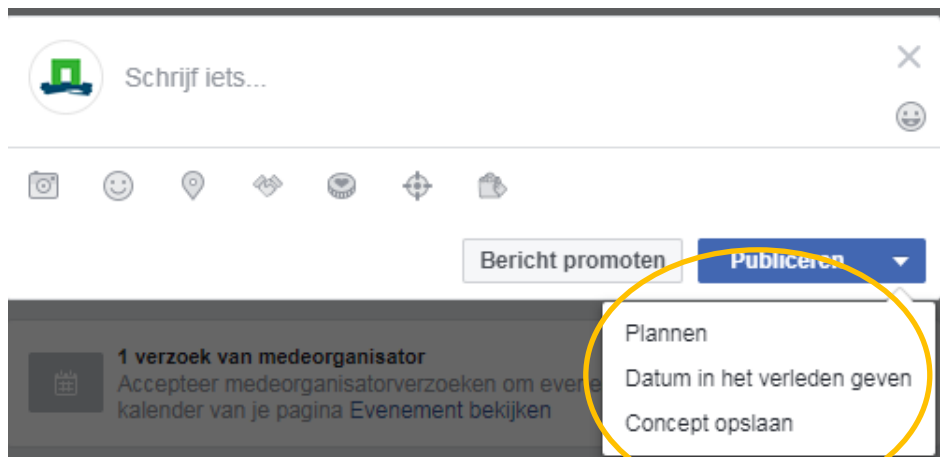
Schrijf iets...

Bericht promoten

Publiceren

Plannen

Datum in het verleden geven

Concept opslaan

1 verzoek van medeorganisator

Accepteer medeorganisatorverzoeken om eve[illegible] kalender van je pagina Evenement bekijken